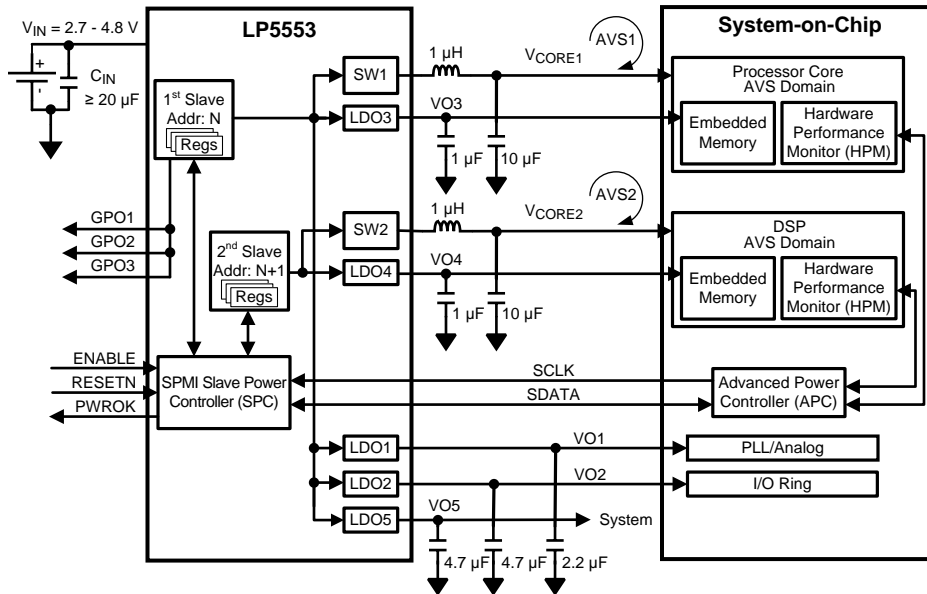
$V_{IN}$ = 2.7 - 4.8 V

LP5553

System-on-Chip

+

$C_{IN}$ ≥ 20 µF

1$^{st}$ Slave Addr: N

Regs

SW1

LDO3

1 µH

$V_{CORE1}$

AVS1

VO3

1 µF

10 µF

Processor Core AVS Domain

Embedded Memory

Hardware Performance Monitor (HPM)

GPO1

GPO2

GPO3

2$^{nd}$ Slave Addr: N+1

Regs

SW2

LDO4

1 µH

$V_{CORE2}$

AVS2

VO4

1 µF

10 µF

DSP AVS Domain

Embedded Memory

Hardware Performance Monitor (HPM)

ENABLE

RESETN

PWROK

SPMI Slave Power Controller (SPC)

SCLK

SDATA

Advanced Power Controller (APC)

LDO1

VO1

PLL/Analog

LDO2

VO2

I/O Ring

LDO5

VO5

System

4.7 µF

4.7 µF

2.2 µF